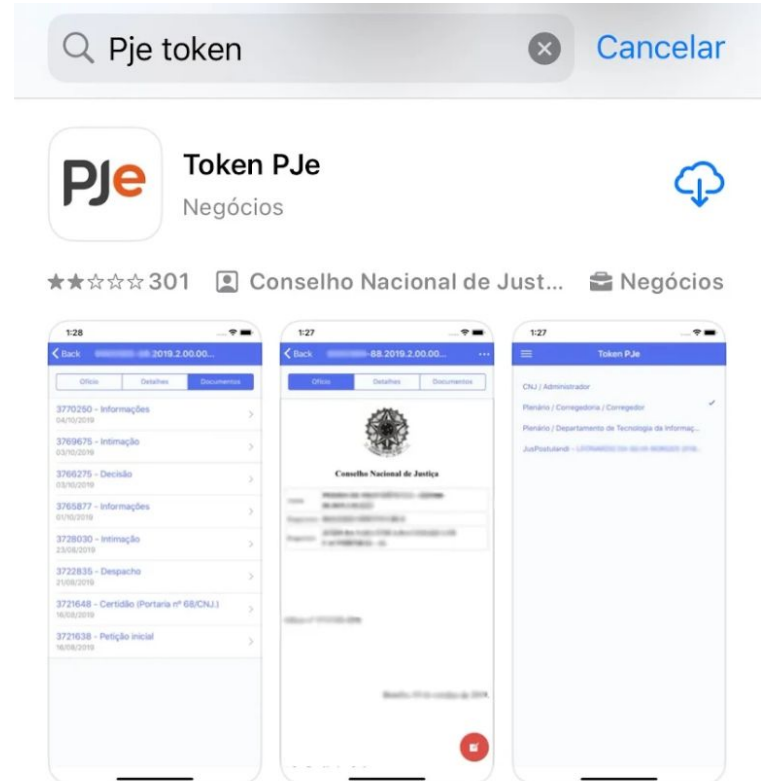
Pje token

Cancelar

PJe

Token PJe

Negócios

★★☆☆☆ 301 Conselho Nacional de Just... Negócios

1:28

Back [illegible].2019.2.00.00...

Ofício Detalhes Documentos

3770250 - Informações
04/10/2019

3769675 - Intimação
03/10/2019

3766275 - Decisão
03/10/2019

3765877 - Informações
01/10/2019

3728030 - Intimação
23/08/2019

3722835 - Despacho
21/08/2019

3721648 - Certidão (Portaria nº 68/CNJ.)
16/08/2019

3721638 - Petição inicial
16/08/2019

1:27

Back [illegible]-88.2019.2.00.00...

Ofício Detalhes Documentos

Conselho Nacional de Justiça

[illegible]

1:27

Token PJe

CNJ / Administrador

Plenário / Corregedoria / Corregedor

Plenário / Departamento de Tecnologia da Informaç...

JusPostulandi - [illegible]